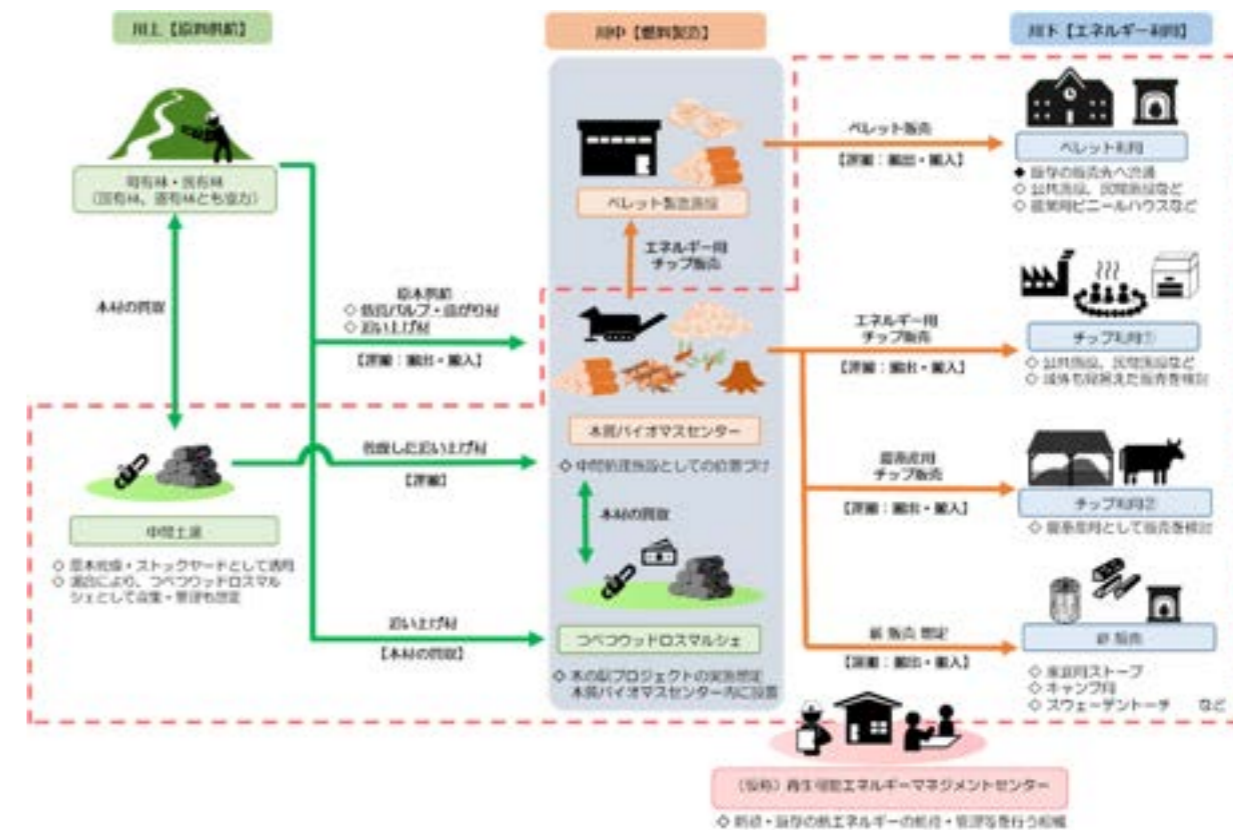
川上【原料供給】

川中【燃料製造】

川下【エネルギー利用】

町有林・民有林
（国有林、道有林とも協力）

ペレット製造施設

ペレット販売

【津別：搬出・搬入】

ペレット利用

◆ 既存の販売先へ供給
◇ 公共施設、民間施設など
◇ 農業用ビニールハウスなど

エネルギー用
チップ販売

本材の買取

原木供給
◇ 低質パルプ・曲がり材
◇ 追い上げ材

【津別：搬出・搬入】

エネルギー用
チップ販売

【津別：搬出・搬入】

チップ利用①

◇ 公共施設、民間施設など
◇ 域外も視野えた販売を検討

木質バイオマスセンター

乾燥した追い上げ材

【津別】

◇ 中間処理施設としての位置づけ

中間土場

◇ 原木乾燥・ストックヤードとして活用
◇ 運営により、つべつウッドロスマルシェとして自集・管理も想定

本材の買取

畜産農用
チップ販売

【津別：搬出・搬入】

チップ利用②

◇ 畜産農用として販売を検討

追い上げ材

【本材の買取】

つべつウッドロスマルシェ

◇ 木の駅プロジェクトの実施想定
本質バイオマスセンター内に設置

薪 販売 想定

【津別：搬出・搬入】

薪 販売

◇ 家庭用ストーブ
◇ キャンプ用
◇ スウェーデントーチ　など

（仮称）再生可能エネルギーマネジメントセンター

◇ 新設・既存の熱エネルギーの統括・管理等を行う組織